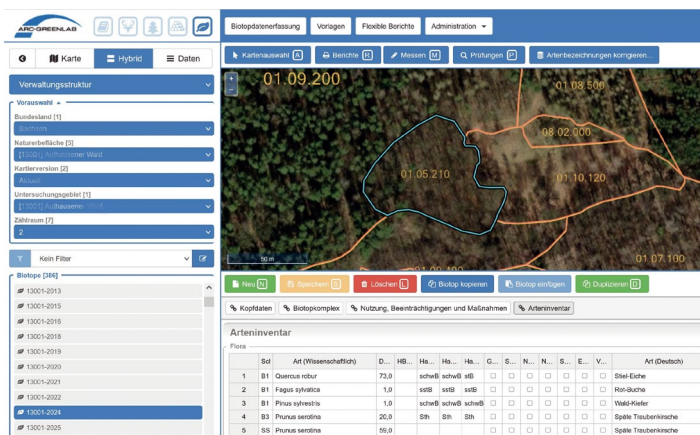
ARC-GREENLAB

Biotopdatenerfassung Vorlagen Flexible Berichte Administration

Karte Hybrid Daten

Kartenauswahl A Berichte B Messen M Prüfungen P Artenbezeichnungen korrigieren...

Verwaltungsstruktur

Vorauswahl

Bundesland [1]
Sachsen

Naturerbefläche [3]
[13001] Authausener Wald

Kartierversion [2]
Aktuell

Untersuchungsgebiet [1]
[13001] Authausener Wald

Zählraum [7]
2

Kein Filter

Biotope [366]
13001-2013
13001-2015
13001-2016
13001-2018
13001-2019
13001-2020
13001-2021
13001-2022
13001-2024
13001-2025

01.09.200
01.08.500
08.02.000
01.05.210
01.10.120
01.07.100
50 m

Neu N Speichern S Löschen L Biotop kopieren Biotop einfügen Duplizieren D

Kopfdaten Biotopkomplex Nutzung, Beeinträchtigungen und Maßnahmen Arteninventar

Arteninventar

Flora

| | Sch | Art (Wissenschaftlich) | D... | HB... | Ha... | Ha... | Ha... | C... | S... | N... | N... | S... | E... | V... | Art (Deutsch) |
|---|---|---|---|---|---|---|---|---|---|---|---|---|---|---|---|
| 1 | B1 | Quercus robur | 73,0 | | schwB | schwB | stB | ☐ | ☐ | ☐ | ☐ | ☐ | ☐ | ☐ | Stiel-Eiche |
| 2 | B1 | Fagus sylvatica | 1,0 | | sstB | sstB | sstB | ☐ | ☐ | ☐ | ☐ | ☐ | ☐ | ☐ | Rot-Buche |
| 3 | B1 | Pinus sylvestris | 1,0 | | schwB | schwB | schwB | ☐ | ☐ | ☐ | ☐ | ☐ | ☐ | ☐ | Wald-Kiefer |
| 4 | B3 | Prunus serotina | 20,0 | | Sth | Sth | Sth | ☐ | ☐ | ☐ | ☐ | ☐ | ☐ | ☐ | Späte Traubenkirsche |
| 5 | SS | Prunus serotina | 59,0 | | | | | ☐ | ☐ | ☐ | ☐ | ☐ | ☐ | ☐ | Späte Traubenkirsche |